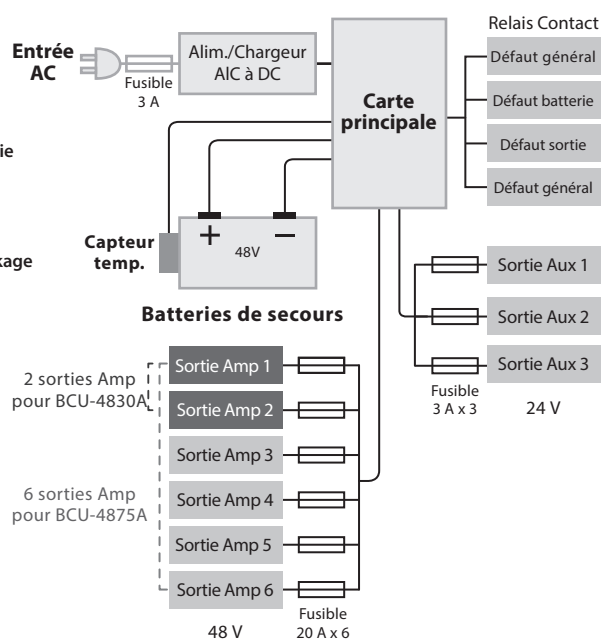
Entrée AC

Fusible 3 A

Alim./Chargeur AIC à DC

Carte principale

Relais Contact

Défaut général

Défaut batterie

Défaut sortie

Défaut général

ie

kage

Capteur temp.

+ −

48V

Batteries de secours

Sortie Aux 1

Sortie Aux 2

Sortie Aux 3

Fusible 3 A x 3

24 V

2 sorties Amp pour BCU-4830A

6 sorties Amp pour BCU-4875A

Sortie Amp 1

Sortie Amp 2

Sortie Amp 3

Sortie Amp 4

Sortie Amp 5

Sortie Amp 6

Fusible 20 A x 6

48 V